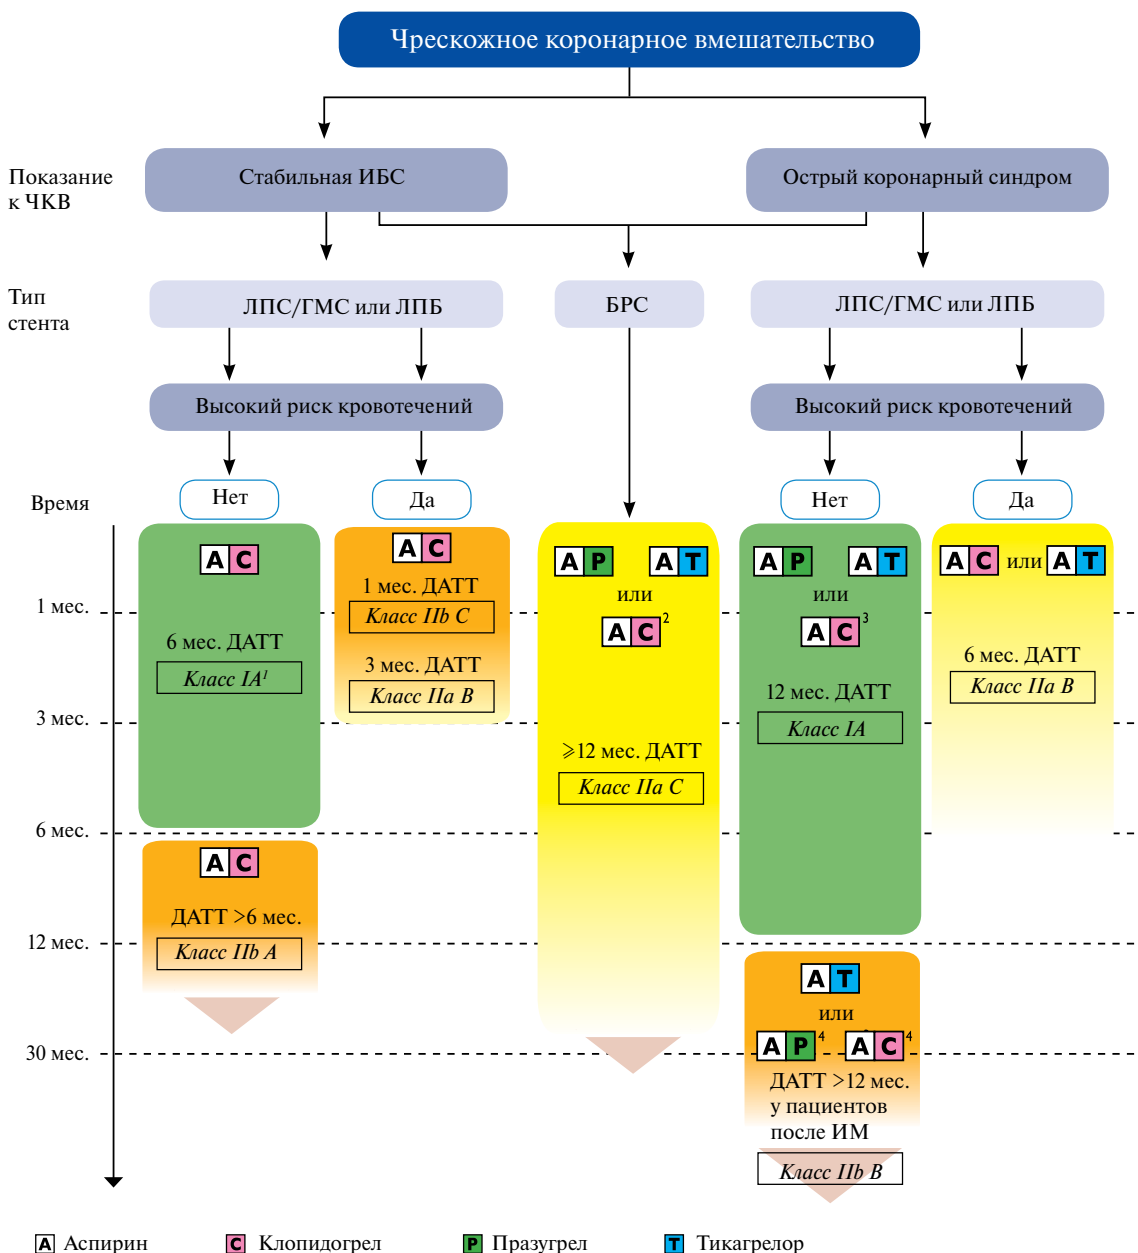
Чрескожное коронарное вмешательство

Показание к ЧКВ

Стабильная ИБС

Острый коронарный синдром

Тип стента

ЛПС/ГМС или ЛПБ

БРС

ЛПС/ГМС или ЛПБ

Высокий риск кровотечений

Высокий риск кровотечений

Время

Нет

Да

Нет

Да

1 мес.

3 мес.

6 мес.

12 мес.

30 мес.

A C

6 мес. ДАТТ

Класс IA$^1$

A C

1 мес. ДАТТ

Класс IIb C

3 мес. ДАТТ

Класс IIa B

A C

ДАТТ >6 мес.

Класс IIb A

A P A T

или

A C$^2$

$\geqslant$12 мес. ДАТТ

Класс IIa C

A P A T

или

A C$^3$

12 мес. ДАТТ

Класс IA

A C или A T

6 мес. ДАТТ

Класс IIa B

A T

или

A P$^4$ A C$^4$

ДАТТ >12 мес. у пациентов после ИМ

Класс IIb B

A Аспирин C Клопидогрел P Празугрел T Тикагрелор